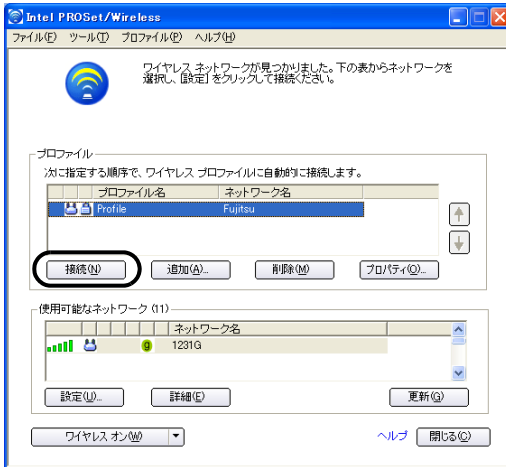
Intel PROSet/Wireless

ファイル(F) ツール(T) プロファイル(P) ヘルプ(H)

ワイヤレス ネットワークが見つかりました。下の表からネットワークを選択し、[設定] をクリックして接続ください。

プロファイル

次に指定する順序で、ワイヤレス プロファイルに自動的に接続します。

| プロファイル名 | ネットワーク名 |
|---|---|
| Profile | Fujitsu |

接続(N) 追加(A)... 削除(M) プロパティ(O)...

使用可能なネットワーク (11)

| ネットワーク名 |
|---|
| 1231G |

設定(U)... 詳細(E) 更新(G)

ワイヤレス オン(W)

ヘルプ 閉じる(C)